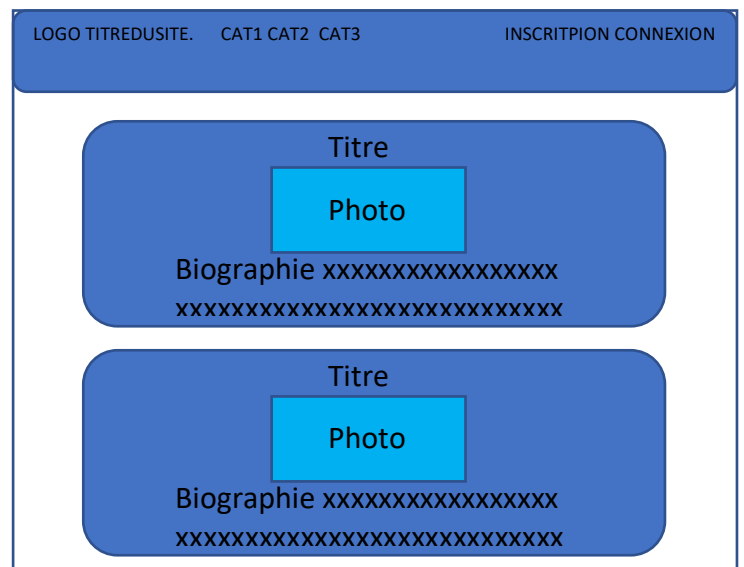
LOGO TITREDUSITE. CAT1 CAT2 CAT3 INSCRITPION CONNEXION

Titre

Photo

Biographie xxxxxxxxxxxxxxxxx xxxxxxxxxxxxxxxxxxxxxxxxxxxxxx

Titre

Photo

Biographie xxxxxxxxxxxxxxxxx xxxxxxxxxxxxxxxxxxxxxxxxxxxxxx